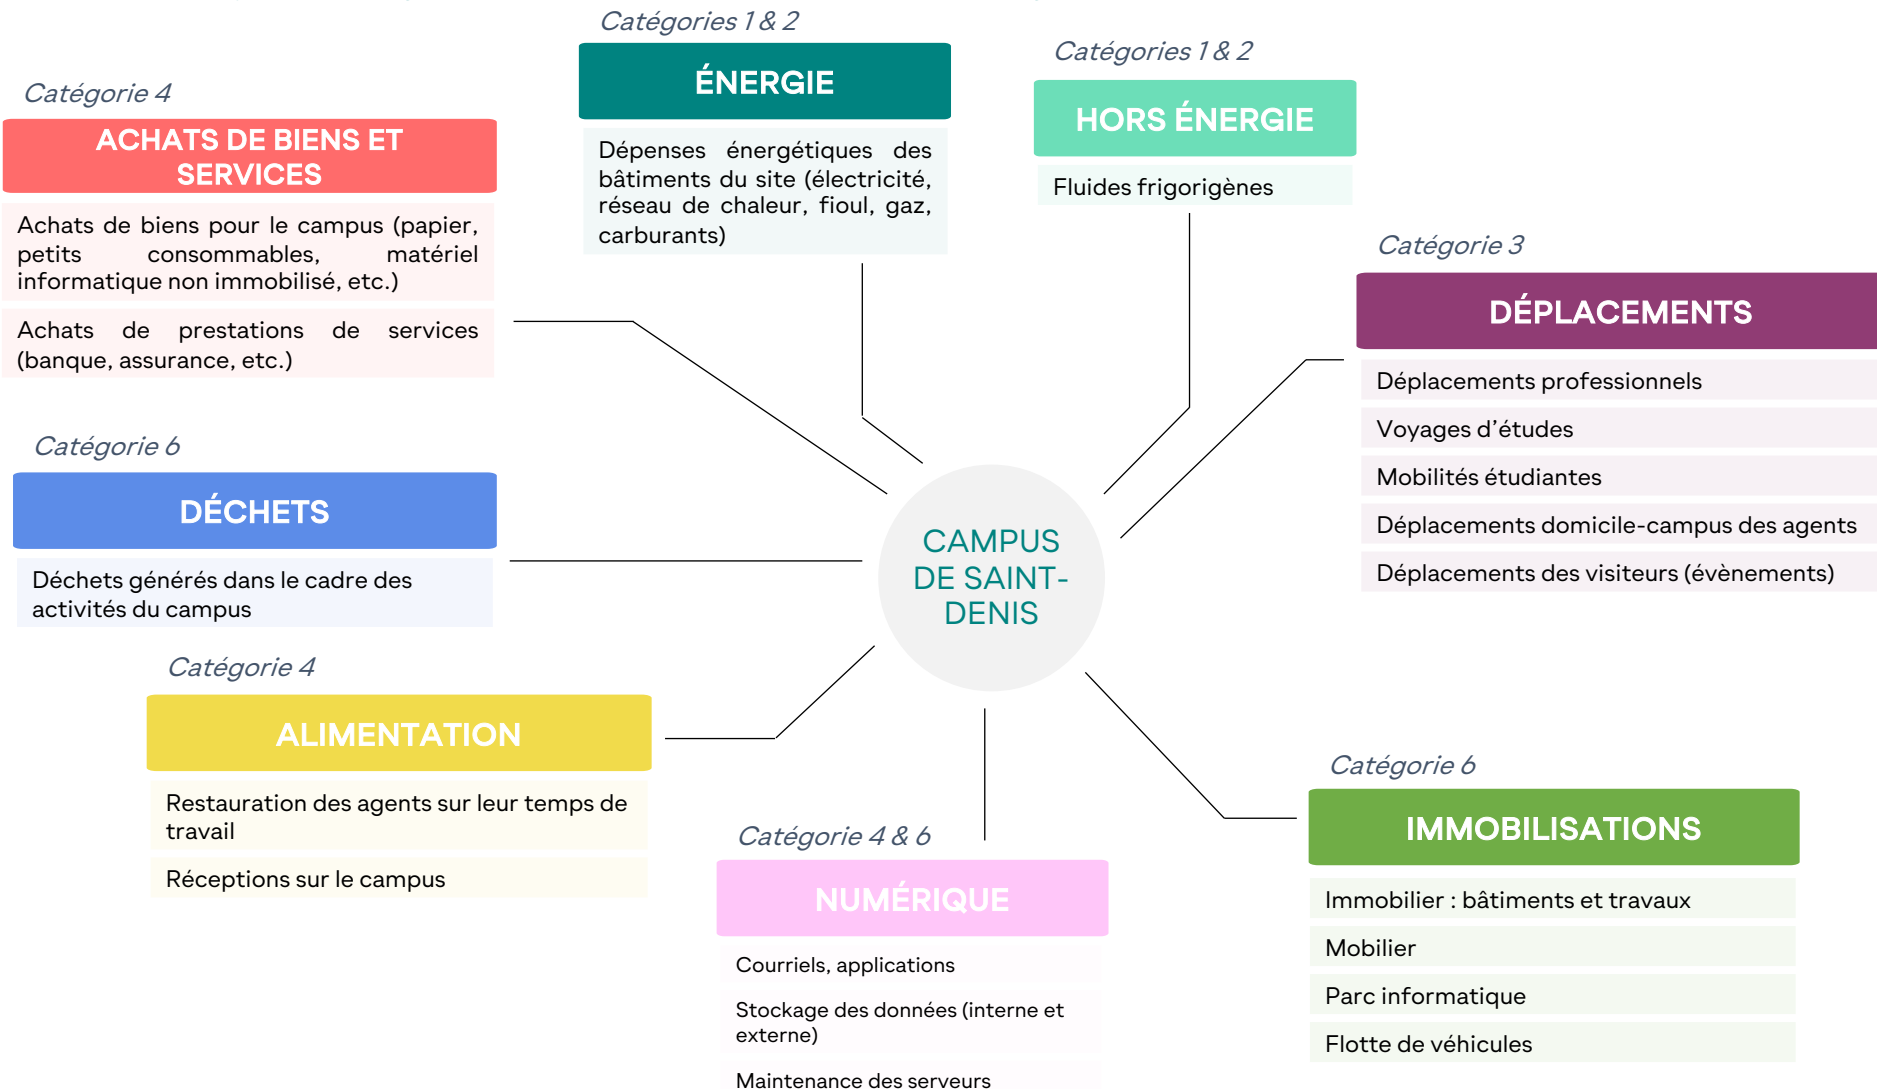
Catégorie 4

ACHATS DE BIENS ET SERVICES

Achats de biens pour le campus (papier, petits consommables, matériel informatique non immobilisé, etc.)

Achats de prestations de services (banque, assurance, etc.)

Catégories 1 & 2

ÉNERGIE

Dépenses énergétiques des bâtiments du site (électricité, réseau de chaleur, fioul, gaz, carburants)

Catégories 1 & 2

HORS ÉNERGIE

Fluides frigorigènes

Catégorie 3

DÉPLACEMENTS

Déplacements professionnels

Voyages d'études

Mobilités étudiantes

Déplacements domicile-campus des agents

Déplacements des visiteurs (évènements)

Catégorie 6

DÉCHETS

Déchets générés dans le cadre des activités du campus

CAMPUS DE SAINT-DENIS

Catégorie 4

ALIMENTATION

Restauration des agents sur leur temps de travail

Réceptions sur le campus

Catégorie 4 & 6

NUMÉRIQUE

Courriels, applications

Stockage des données (interne et externe)

Maintenance des serveurs

Catégorie 6

IMMOBILISATIONS

Immobilier : bâtiments et travaux

Mobilier

Parc informatique

Flotte de véhicules